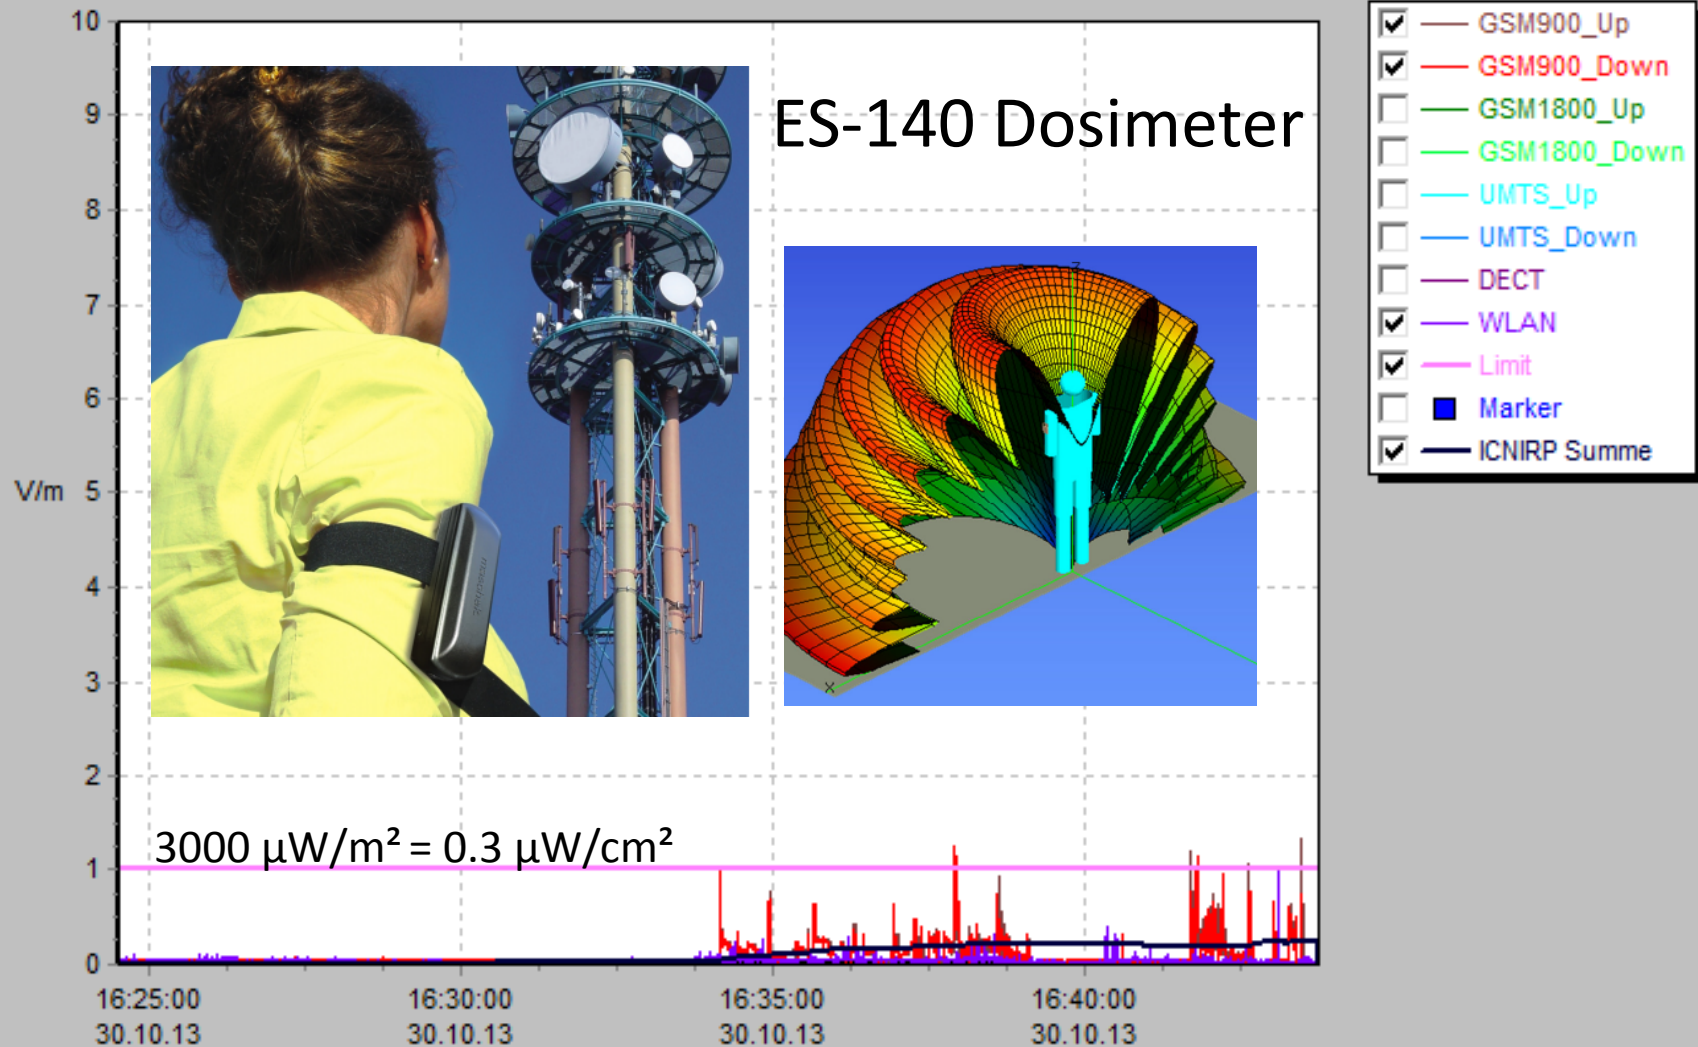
10
9
8
7
6
V/m 5
4
3
2
1
0

ES-140 Dosimeter

$3000\ \mu W/m^2 = 0.3\ \mu W/cm^2$

16:25:00
30.10.13

16:30:00
30.10.13

16:35:00
30.10.13

16:40:00
30.10.13

GSM900_Up
GSM900_Down
GSM1800_Up
GSM1800_Down
UMTS_Up
UMTS_Down
DECT
WLAN
Limit
Marker
ICNIRP Summe